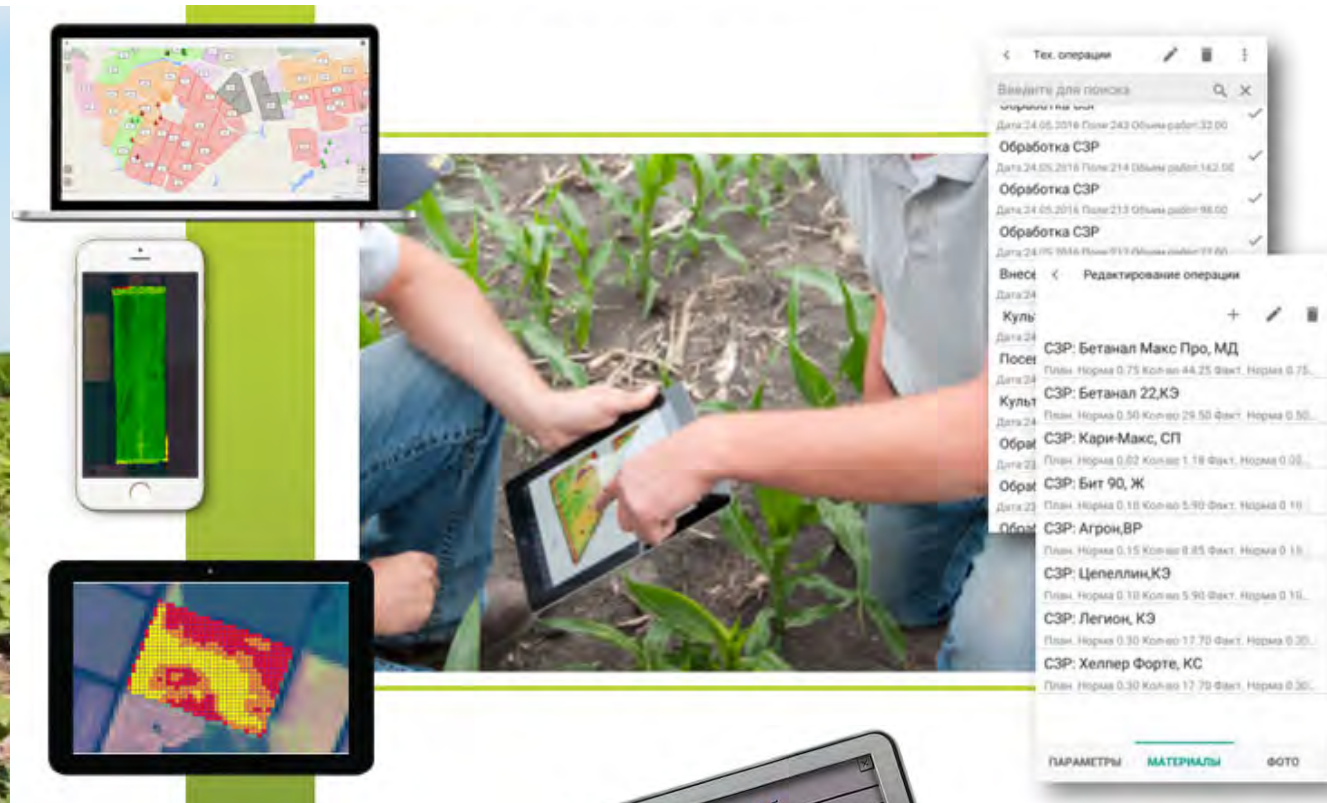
Тех. операции

Введите для поиска

Обработка СЗР
Дата:24.05.2016 Поле:243 Объем работ:32.00

Обработка СЗР
Дата:24.05.2016 Поле:214 Объем работ:142.00

Обработка СЗР
Дата:24.05.2016 Поле:213 Объем работ:98.00

Обработка СЗР
Дата:24.05.2016 Поле:212 Объем работ:77.00

Внесе
Дата:

Куль
Дата:

Посе
Дата:24

Куль
Дата:24

Обра
Дата:23

Обра
Дата:23

Обра

Редактирование операции

СЗР: Бетанал Макс Про, МД
План. Норма 0.75 Кол-во 44.25 Факт. Норма 0.75

СЗР: Бетанал 22,КЭ
План. Норма 0.50 Кол-во 29.50 Факт. Норма 0.50

СЗР: Кари-Макс, СП
План. Норма 0.02 Кол-во 1.18 Факт. Норма 0.02

СЗР: Бит 90, Ж
План. Норма 0.10 Кол-во 5.90 Факт. Норма 0.10

СЗР: Агрон,ВР
План. Норма 0.15 Кол-во 8.85 Факт. Норма 0.15

СЗР: Цепеллин,КЭ
План. Норма 0.10 Кол-во 5.90 Факт. Норма 0.10

СЗР: Легион, КЭ
План. Норма 0.30 Кол-во 17.70 Факт. Норма 0.30

СЗР: Хелпер Форте, КС
План. Норма 0.30 Кол-во 17.70 Факт. Норма 0.30

ПАРАМЕТРЫ МАТЕРИАЛЫ ФОТО